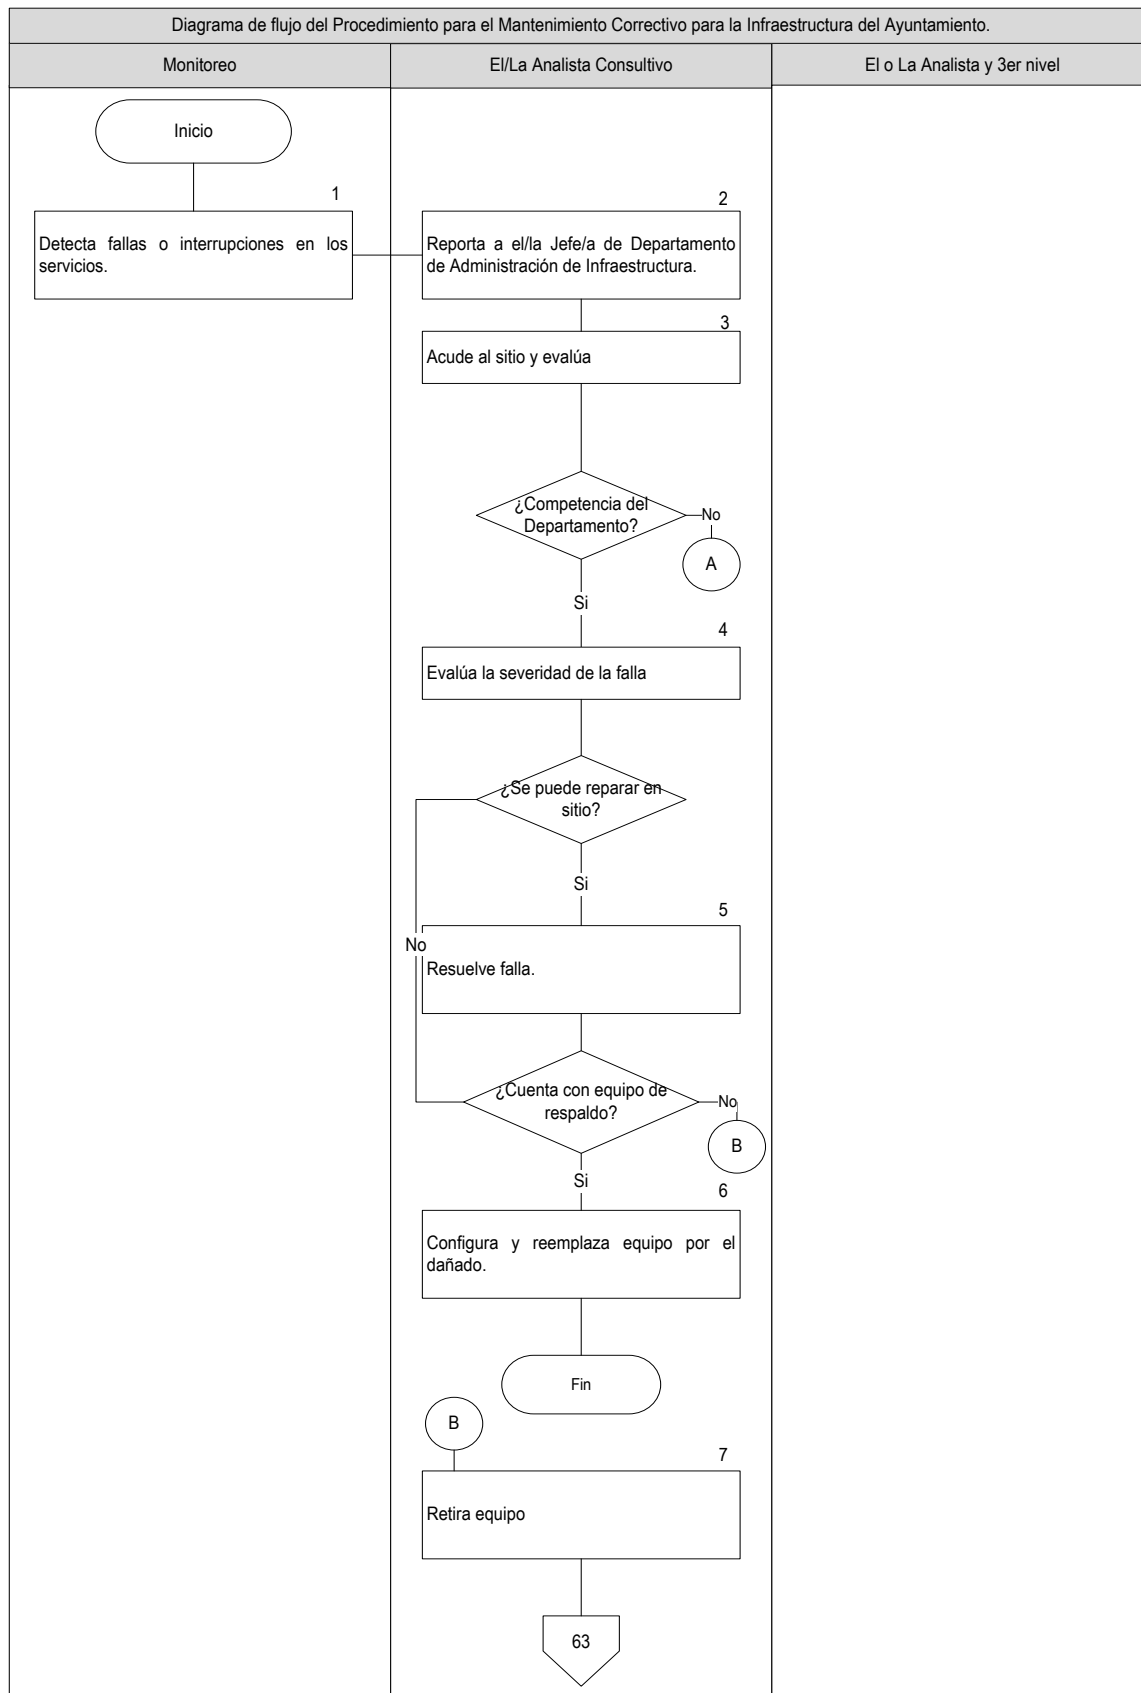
Diagrama de flujo del Procedimiento para el Mantenimiento Correctivo para la Infraestructura del Ayuntamiento.

Monitoreo

El/La Analista Consultivo

El o La Analista y 3er nivel

Inicio

1

Detecta fallas o interrupciones en los servicios.

2

Reporta a el/la Jefe/a de Departamento de Administración de Infraestructura.

3

Acude al sitio y evalúa

¿Competencia del Departamento?

No

A

Si

4

Evalúa la severidad de la falla

¿Se puede reparar en sitio?

Si

5

No

Resuelve falla.

¿Cuenta con equipo de respaldo?

No

B

Si

6

Configura y reemplaza equipo por el dañado.

Fin

B

7

Retira equipo

63